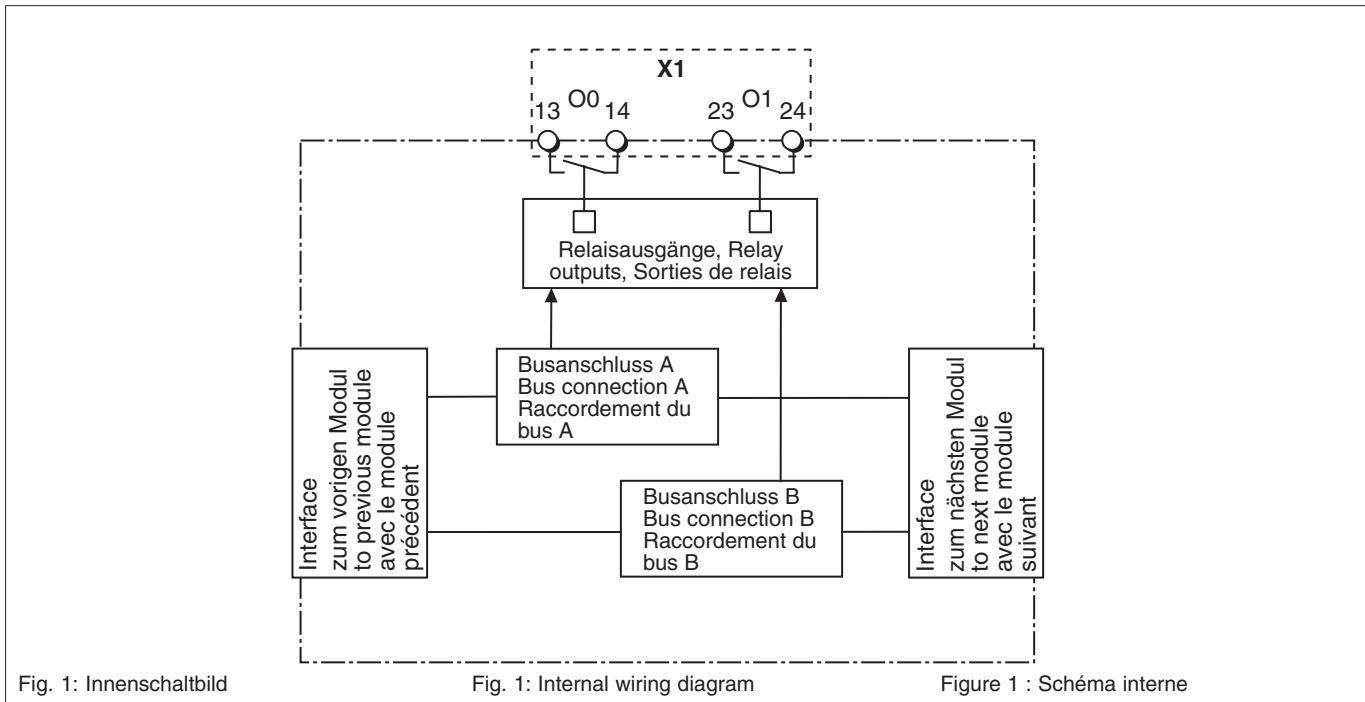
X1

13 O0 14

23 O1 24

Relaisausgänge, Relay outputs, Sorties de relais

Interface zum vorigen Modul to previous module avec le module précédent

Busanschluss A
Bus connection A
Raccordement du bus A

Interface zum nächsten Modul to next module avec le module suivant

Busanschluss B
Bus connection B
Raccordement du bus B

Fig. 1: Innenschaltbild

Fig. 1: Internal wiring diagram

Figure 1 : Schéma interne